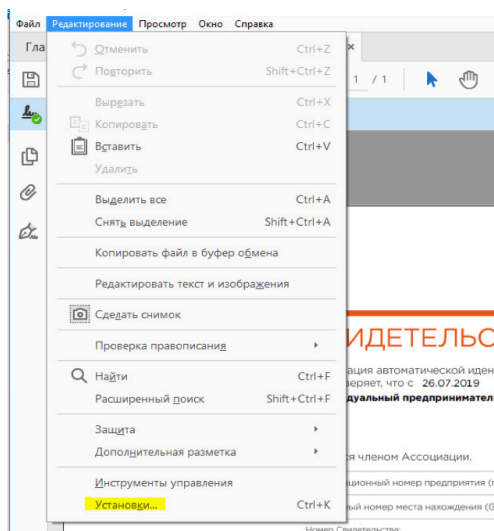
Файл Редактирование Просмотр Окно Справка

Гла

Отменить Ctrl+Z
Повторить Shift+Ctrl+Z
Вырезать Ctrl+X
Копировать Ctrl+C
Вставить Ctrl+V
Удалить
Выделить все Ctrl+A
Снять выделение Shift+Ctrl+A
Копировать файл в буфер обмена
Редактировать текст и изображения
Сделать снимок
Проверка правописания
Найти Ctrl+F
Расширенный поиск Shift+Ctrl+F
Защита
Дополнительная разметка
Инструменты управления
Установки... Ctrl+K

1 / 1

ИДЕТЕЛЬС
ация автоматической иден
веряет, что с 26.07.2019
дуальный предпринимател
ся членом Ассоциации.
ционный номер предприятия (
ый номер места нахождения (
Номер Свидетельства: